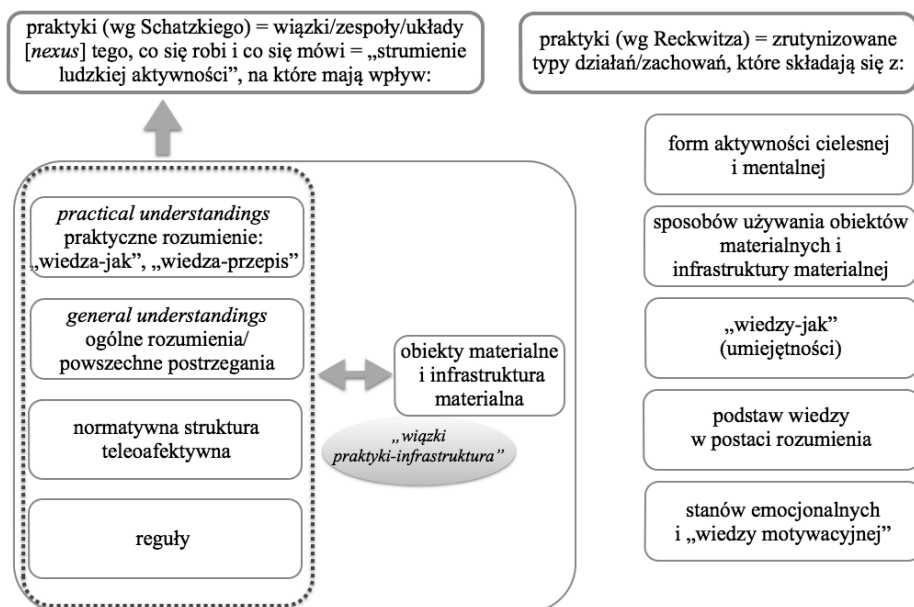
praktyki (wg Schatzkiego) = wiązki/zespoły/układy [*nexus*] tego, co się robi i co się mówi = „strumienie ludzkiej aktywności", na które mają wpływ:

*practical understandings* praktyczne rozumienie: „wiedza-jak", „wiedza-przepis"

*general understandings* ogólne rozumienia/ powszechne postrzegania

normatywna struktura teleoafektywna

reguły

obiekty materialne i infrastruktura materialna

*„wiązki praktyki-infrastruktura"*

praktyki (wg Reckwitza) = zrutynizowane typy działań/zachowań, które składają się z:

form aktywności cielesnej i mentalnej

sposobów używania obiektów materialnych i infrastruktury materialnej

„wiedzy-jak" (umiejętności)

podstaw wiedzy w postaci rozumienia

stanów emocjonalnych i „wiedzy motywacyjnej"